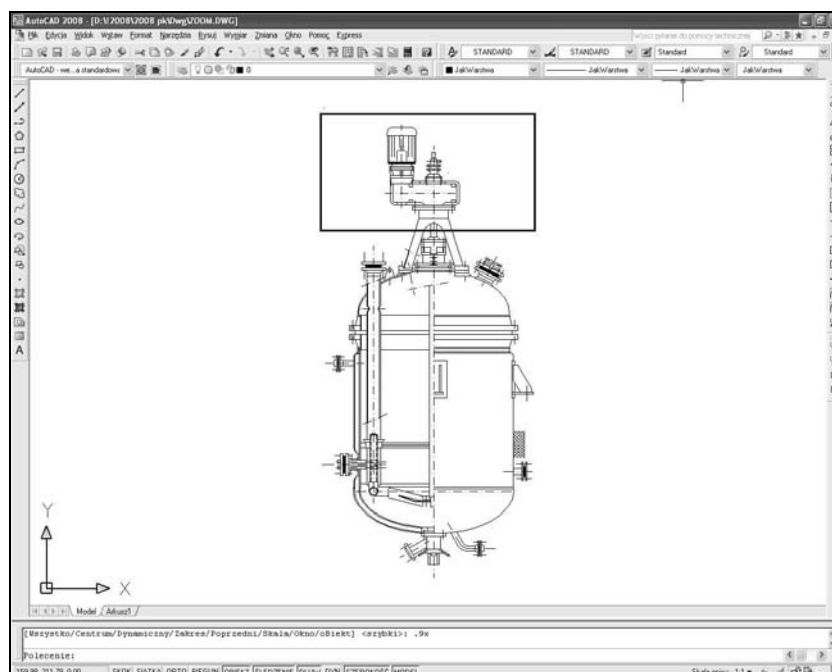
AutoCAD 2008 - [D:\2008\2008 pk\Dwg\ZOOM.DWG]

Plik Edycja Widok Wstaw Format Narzędzia Rysuj Wymiar Zmiana Okno Pomoc Express

Wpisz pytanie do pomocy technicznej

STANDARD STANDARD Standard Standard

AutoCAD - we...a standardowy

JakWarstwa JakWarstwa JakWarstwa JakWarstwa

Y

X

Model Arkusz1

[Wszystko/Centrum/Dynamiczny/Zakres/Poprzedni/Skala/Okno/oBiekt] <szybki>: .9x

Polecenie:

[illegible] SKOK SIATKA ORTO BIEGUN OBIEKT ŚLEDZENIE DYN SZEROKOŚĆ MODEL

Skala opisu: 1:1